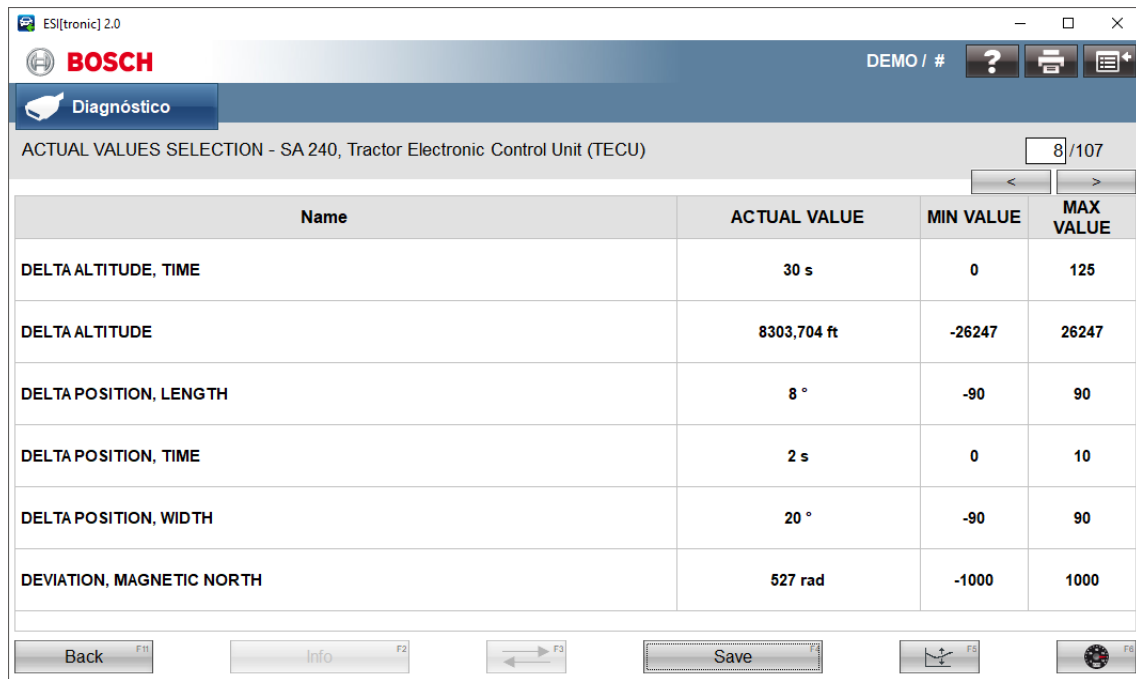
ESI[tronic] 2.0

BOSCH

DEMO / #

Diagnóstico

ACTUAL VALUES SELECTION - SA 240, Tractor Electronic Control Unit (TECU)

8 /107

<

>

| Name | ACTUAL VALUE | MIN VALUE | MAX VALUE |
|---|---|---|---|
| DELTA ALTITUDE, TIME | 30 s | 0 | 125 |
| DELTA ALTITUDE | 8303,704 ft | -26247 | 26247 |
| DELTA POSITION, LENGTH | 8 ° | -90 | 90 |
| DELTA POSITION, TIME | 2 s | 0 | 10 |
| DELTA POSITION, WIDTH | 20 ° | -90 | 90 |
| DEVIATION, MAGNETIC NORTH | 527 rad | -1000 | 1000 |

Back F11

Info F2

F3

Save F4

F5

F6